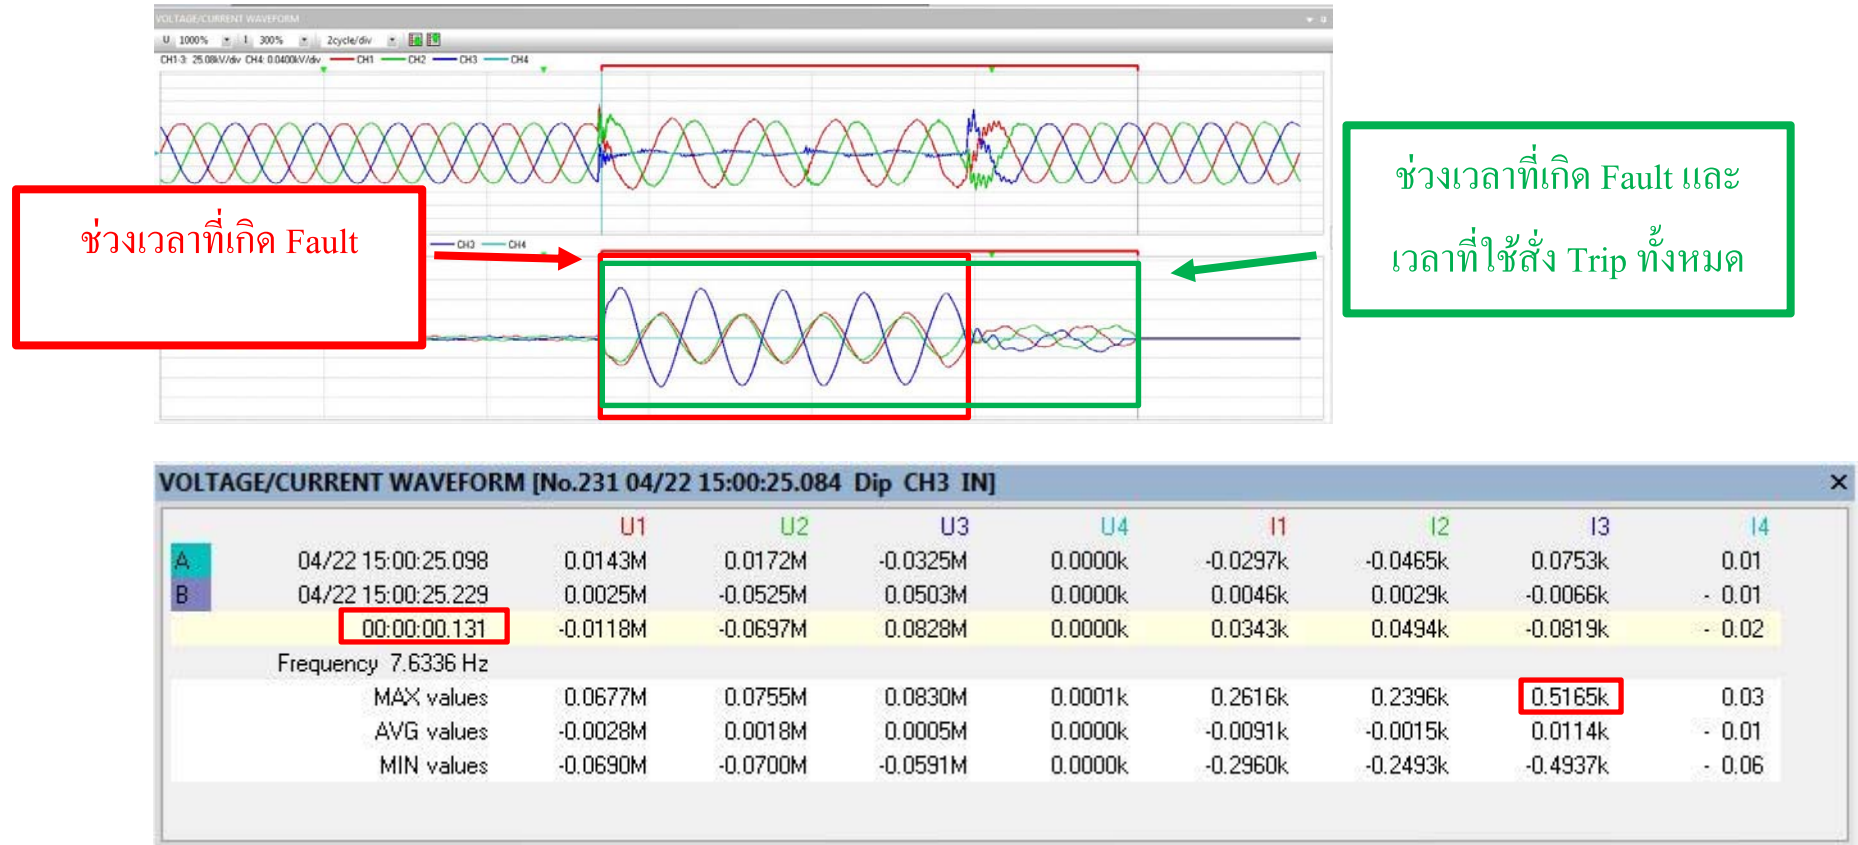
VOLTAGE/CURRENT WAVEFORM

U 1000% I 300% 2cycle/div

CH1-3: 25.08kV/div CH4: 0.0400kV/div CH1 CH2 CH3 CH4

ช่วงเวลาที่เกิด Fault และ เวลาที่ใช้สั่ง Trip ทั้งหมด

ช่วงเวลาที่เกิด Fault

CH3 CH4

VOLTAGE/CURRENT WAVEFORM [No.231 04/22 15:00:25.084 Dip CH3 IN]

| | | U1 | U2 | U3 | U4 | I1 | I2 | I3 | I4 |
|---|---|---|---|---|---|---|---|---|---|
| A | 04/22 15:00:25.098 | 0.0143M | 0.0172M | -0.0325M | 0.0000k | -0.0297k | -0.0465k | 0.0753k | 0.01 |
| B | 04/22 15:00:25.229 | 0.0025M | -0.0525M | 0.0503M | 0.0000k | 0.0046k | 0.0029k | -0.0066k | - 0.01 |
| | 00:00:00.131 | -0.0118M | -0.0697M | 0.0828M | 0.0000k | 0.0343k | 0.0494k | -0.0819k | - 0.02 |
| | Frequency 7.6336 Hz | | | | | | | | |
| | MAX values | 0.0677M | 0.0755M | 0.0830M | 0.0001k | 0.2616k | 0.2396k | 0.5165k | 0.03 |
| | AVG values | -0.0028M | 0.0018M | 0.0005M | 0.0000k | -0.0091k | -0.0015k | 0.0114k | - 0.01 |
| | MIN values | -0.0690M | -0.0700M | -0.0591M | 0.0000k | -0.2960k | -0.2493k | -0.4937k | - 0.06 |